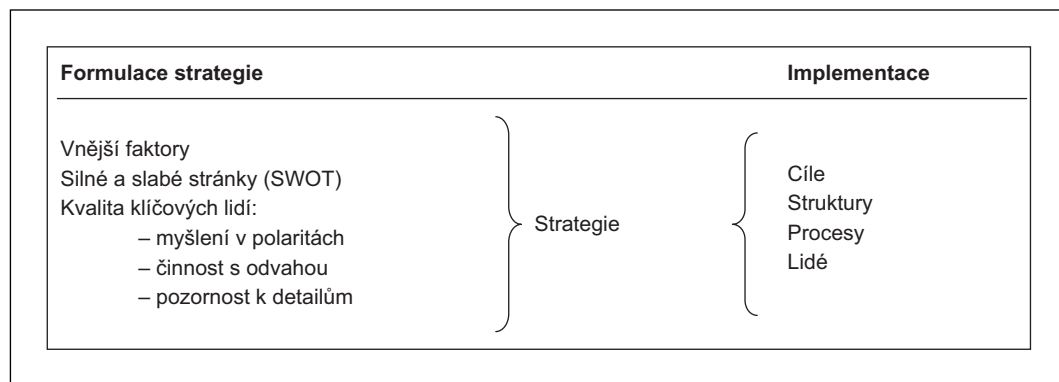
Formulace strategie

Implementace

Vnější faktory
Silné a slabé stránky (SWOT)
Kvalita klíčových lidí:
– myšlení v polaritách
– činnost s odvahou
– pozornost k detailům

Strategie

Cíle
Struktury
Procesy
Lidé